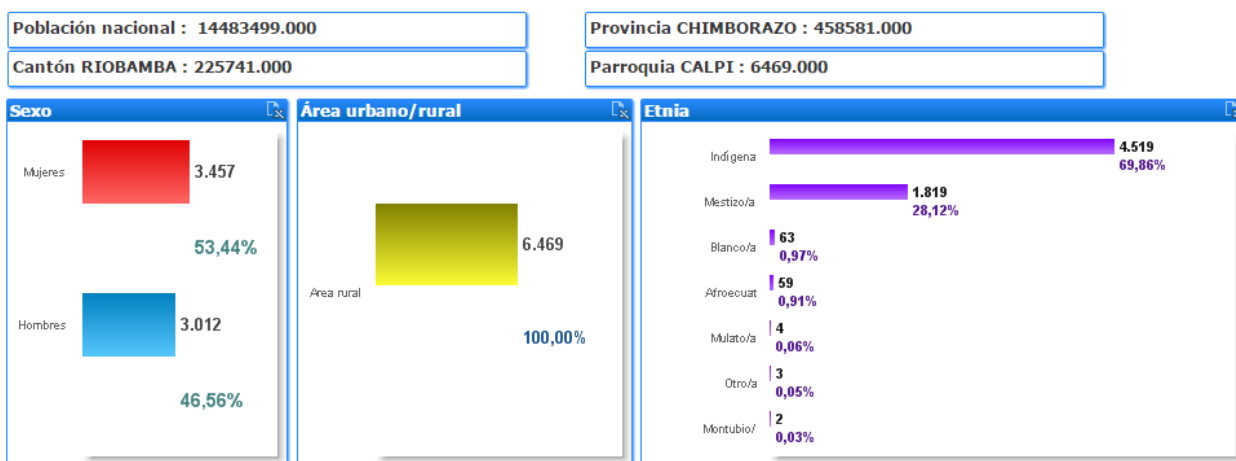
Población nacional : 14483499.000

Provincia CHIMBORAZO : 458581.000

Cantón RIOBAMBA : 225741.000

Parroquia CALPI : 6469.000

Sexo

Mujeres 3.457

53,44%

Hombres 3.012

46,56%

Área urbano/rural

Area rural 6.469

100,00%

Etnia

Indígena 4.519 69,86%

Mestizo/a 1.819 28,12%

Blanco/a 63 0,97%

Afroecuat 59 0,91%

Mulato/a 4 0,06%

Otro/a 3 0,05%

Montubio/ 2 0,03%